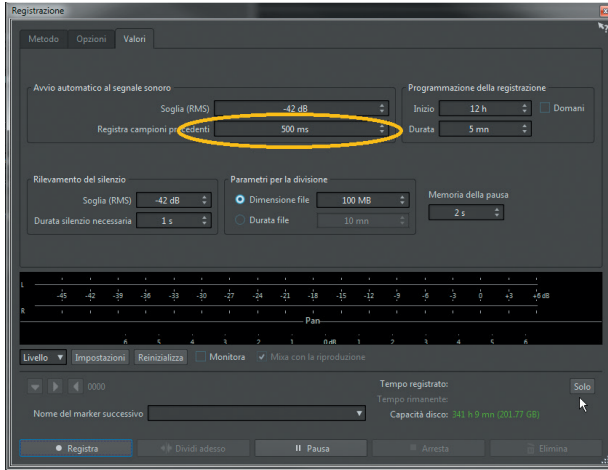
Registrazione

Metodo | Opzioni | Valori

Avvio automatico al segnale sonoro
Soglia (RMS) -42 dB
Registra campioni precedenti 500 ms

Programmazione della registrazione
Inizio 12 h
Domani
Durata 5 mn

Rilevamento del silenzio
Soglia (RMS) -42 dB
Durata silenzio necessaria 1 s

Parametri per la divisione
Dimensione file 100 MB
Durata file 10 mn

Memoria della pausa
2 s

L
-45 -42 -39 -36 -33 -30 -27 -24 -21 -18 -15 -12 -9 -6 -3 0 +3 +6 dB
R
Pan
6 5 4 3 2 1 0 dB 1 2 3 4 5 6

Livello | Impostazioni | Reinizializza | Monitora | Mixa con la riproduzione

0000

Tempo registrato:
Tempo rimanente:
Capacità disco: 341 h 9 mn (201.77 GB)
Solo

Nome del marker successivo

Registra | Dividi adesso | Pausa | Arresta | Elimina